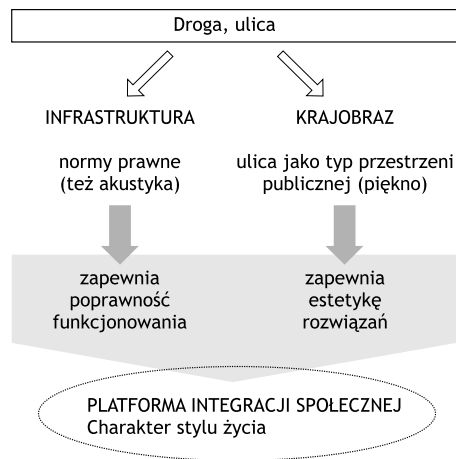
Droga, ulica

INFRASTRUKTURA

normy prawne (też akustyka)

zapewnia poprawność funkcjonowania

KRAJOBRAZ

ulica jako typ przestrzeni publicznej (piękno)

zapewnia estetykę rozwiązań

PLATFORMA INTEGRACJI SPOŁECZNEJ
Charakter stylu życia